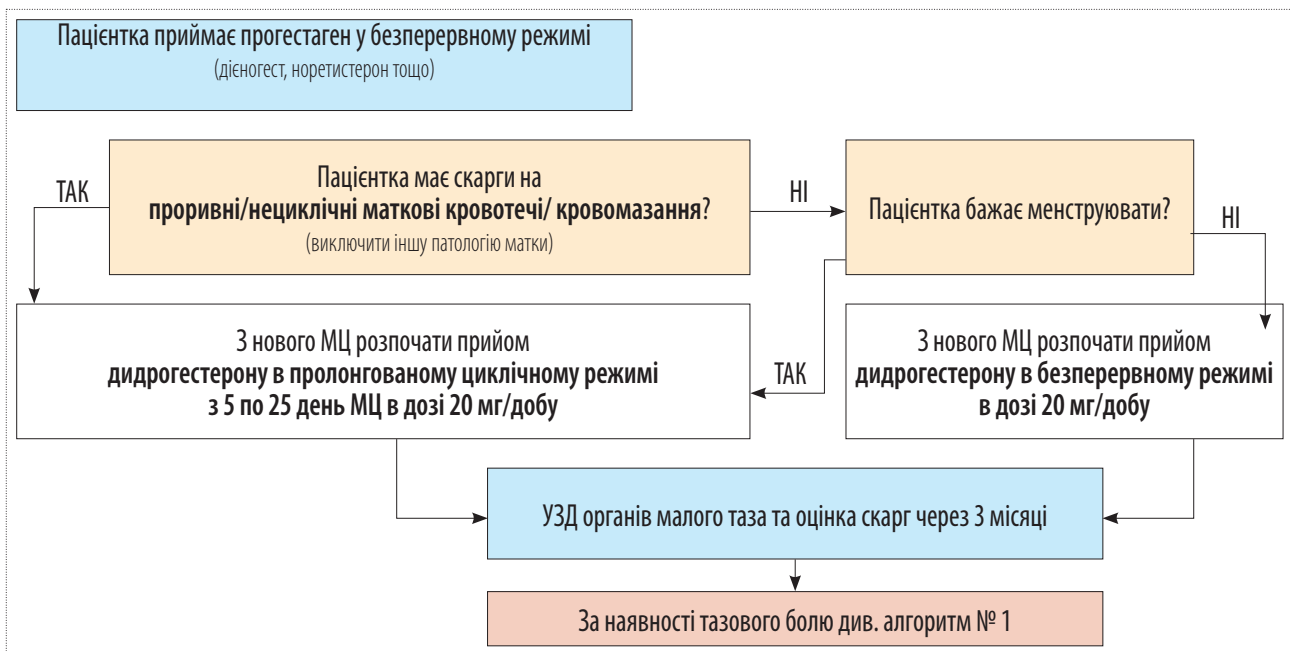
Пацієнтка приймає прогестаген у безперервному режимі
(дієногест, норетистерон тощо)

ТАК

Пацієнтка має скарги на проривні/нециклічні маткові кровотечі/ кровомазання?
(виключити іншу патологію матки)

НІ

Пацієнтка бажає менструювати?

НІ

З нового МЦ розпочати прийом дидрогестерону в пролонгованому циклічному режимі з 5 по 25 день МЦ в дозі 20 мг/добу

ТАК

З нового МЦ розпочати прийом дидрогестерону в безперервному режимі в дозі 20 мг/добу

УЗД органів малого таза та оцінка скарг через 3 місяці

За наявності тазового болю див. алгоритм № 1